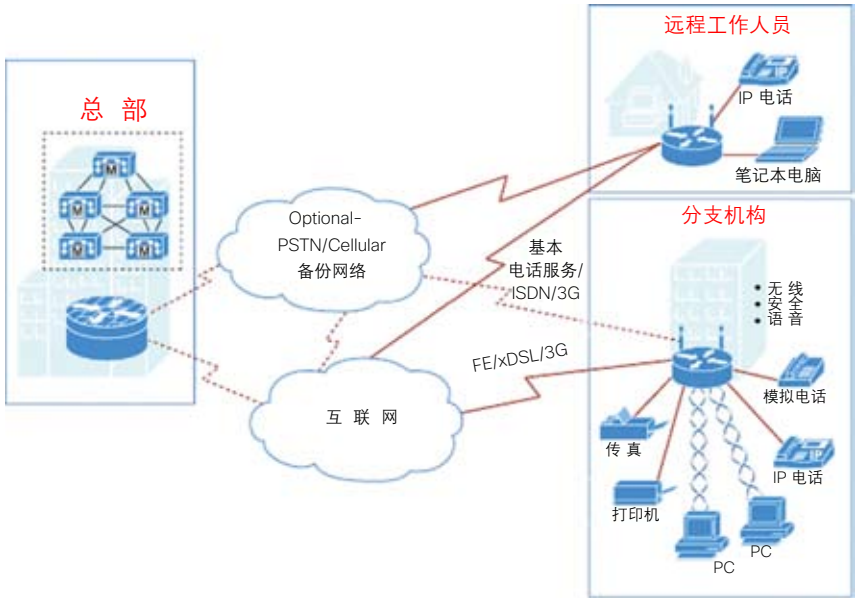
总 部

M
M
M
M
M

远程工作人员

IP 电话

笔记本电脑

Optional-PSTN/Cellular
备份网络

基本
电话服务/
ISDN/3G

分支机构

• 无 线
• 安 全
• 语 音

FE/xDSL/3G

互 联 网

模拟电话

传 真

IP 电话

打印机

PC

PC